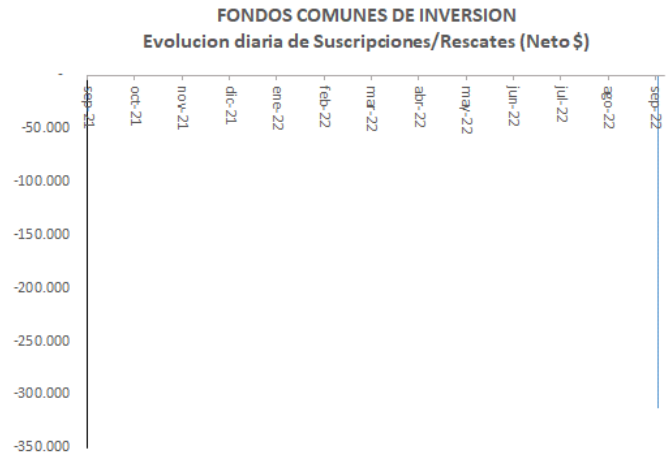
FONDOS COMUNES DE INVERSION
Evolucion diaria de Suscripciones/Rescates (Neto $)

-
-50.000
-100.000
-150.000
-200.000
-250.000
-300.000
-350.000

sep-21
oct-21
nov-21
dic-21
ene-22
feb-22
mar-22
abr-22
may-22
jun-22
jul-22
ago-22
sep-22